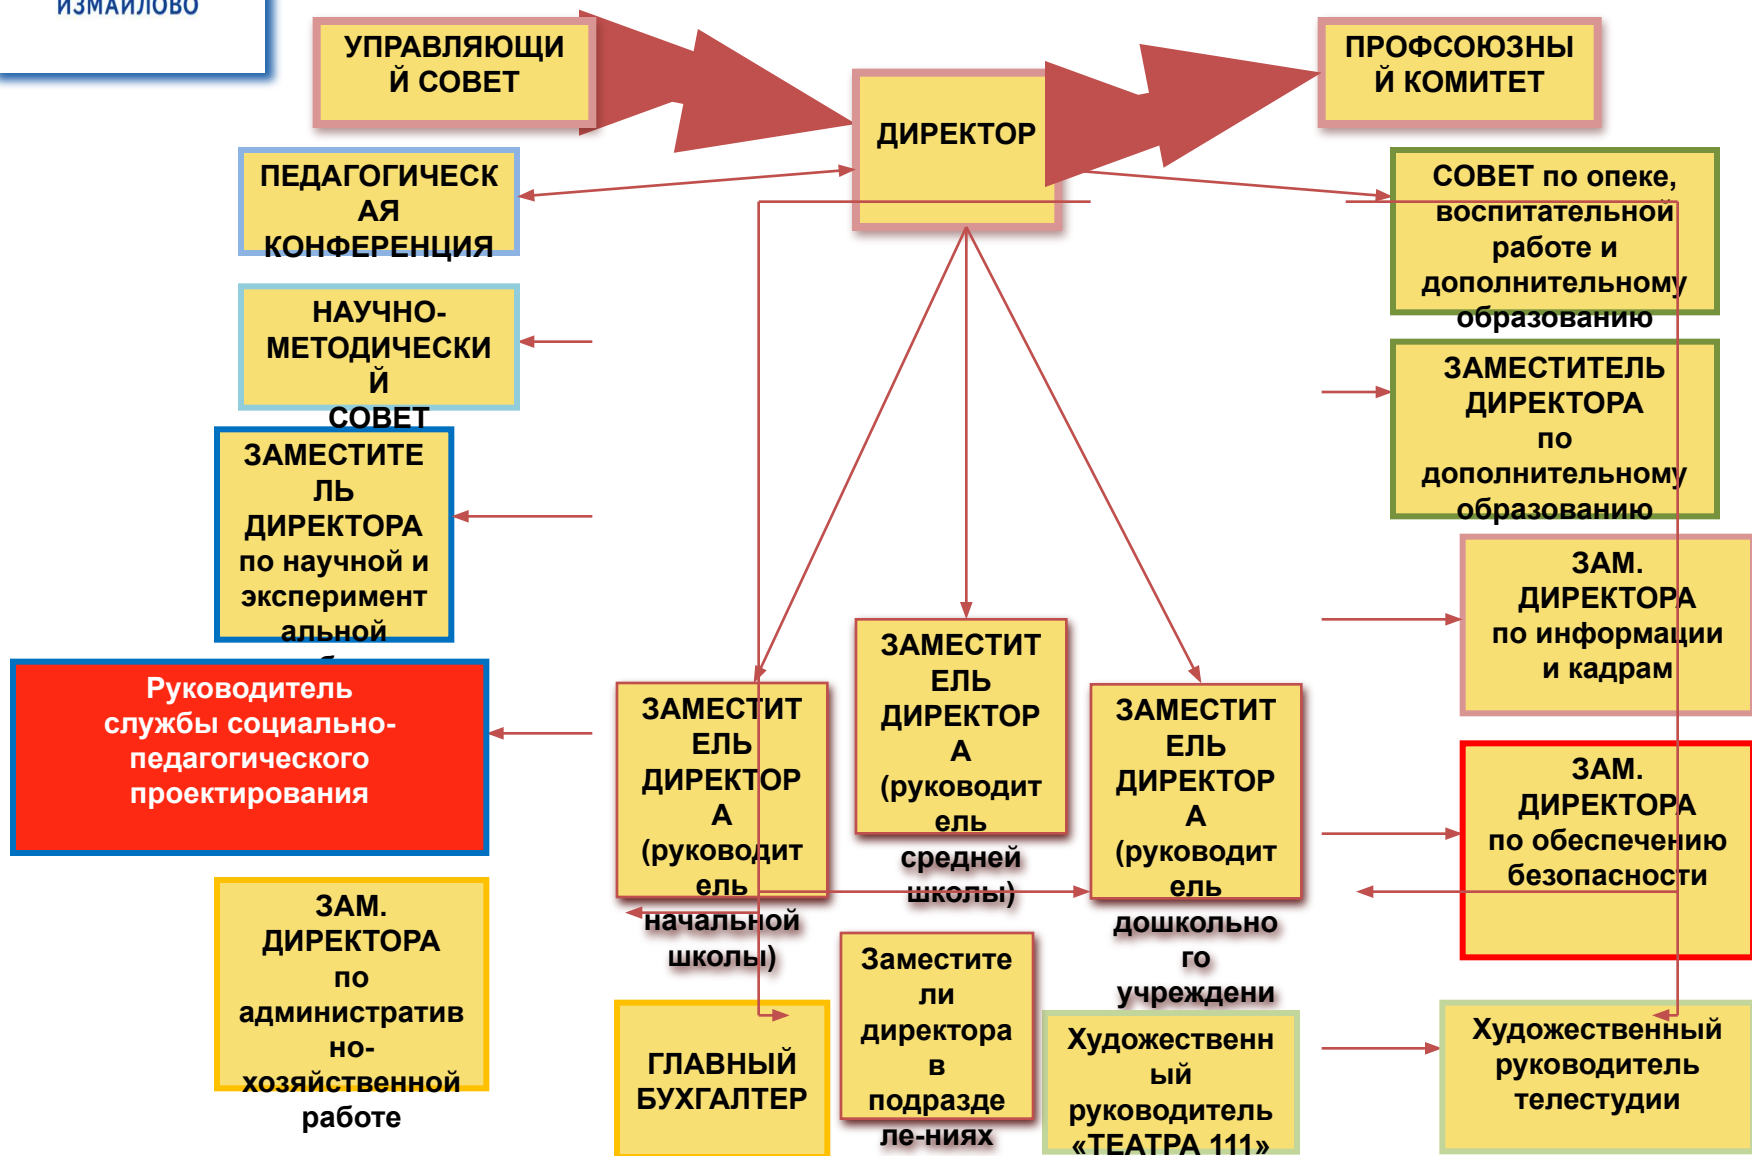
ИЗМАЙЛОВО

УПРАВЛЯЮЩИЙ СОВЕТ

ДИРЕКТОР

ПРОФСОЮЗНЫЙ КОМИТЕТ

ПЕДАГОГИЧЕСКАЯ КОНФЕРЕНЦИЯ

СОВЕТ по опеке, воспитательной работе и дополнительному образованию

НАУЧНО-МЕТОДИЧЕСКИЙ СОВЕТ

ЗАМЕСТИТЕЛЬ ДИРЕКТОРА по дополнительному образованию

ЗАМЕСТИТЕЛЬ ДИРЕКТОРА по научной и экспериментальной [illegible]

ЗАМ. ДИРЕКТОРА по информации и кадрам

Руководитель службы социально-педагогического проектирования

ЗАМЕСТИТЕЛЬ ДИРЕКТОРА (руководитель начальной школы)

ЗАМЕСТИТЕЛЬ ДИРЕКТОРА (руководитель средней школы)

ЗАМЕСТИТЕЛЬ ДИРЕКТОРА (руководитель дошкольного учреждени

ЗАМ. ДИРЕКТОРА по обеспечению безопасности

ЗАМ. ДИРЕКТОРА по административно-хозяйственной работе

ГЛАВНЫЙ БУХГАЛТЕР

Заместители директора в подразделе-ниях

Художественный руководитель «ТЕАТРА 111»

Художественный руководитель телестудии